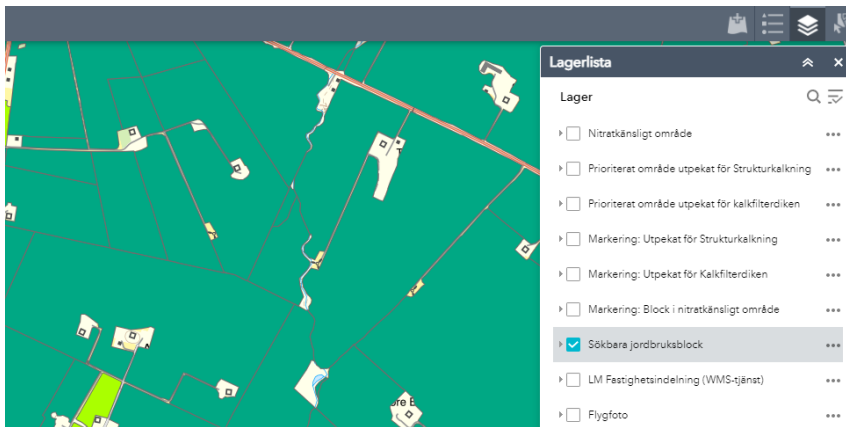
Lagerlista

Lager

Nitratkänsligt område

Prioriterat område utpekat för Strukturkalkning

Prioriterat område utpekat för kalkfilterdiken

Markering: Utpekat för Strukturkalkning

Markering: Utpekat för Kalkfilterdiken

Markering: Block i nitratkänsligt område

Sökbara jordbruksblock

LM Fastighetsindelning (WMS-tjänst)

Flygfoto

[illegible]re B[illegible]